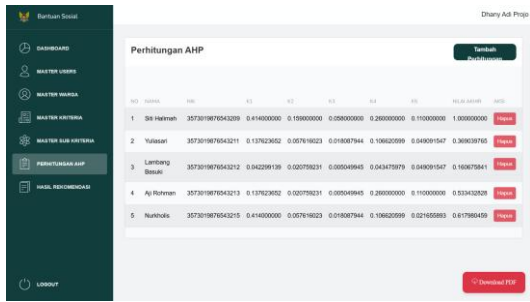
Bantuan Sosial

Dhany Adi Projo

DASHBOARD
MASTER USERS
MASTER WARGA
MASTER KRITERIA
MASTER SUB KRITERIA
PERHITUNGAN AHP
HASIL REKOMENDASI

LOGOUT

Perhitungan AHP

Tambah Perhitungan

| NO | NAMA | NIK | K1 | K2 | K3 | K4 | K5 | NILAI AKHIR | AKSI |
|---|---|---|---|---|---|---|---|---|---|
| 1 | Siti Halimah | 3573019876543209 | 0.414000000 | 0.159000000 | 0.058000000 | 0.260000000 | 0.110000000 | 1.000000000 | Hapus |
| 2 | Yuliasari | 3573019876543211 | 0.137623652 | 0.057616023 | 0.018087944 | 0.106620599 | 0.049091547 | 0.369039765 | Hapus |
| 3 | Lambang Basuki | 3573019876543212 | 0.042299139 | 0.020759231 | 0.085049845 | 0.043475976 | 0.049091547 | 0.160675841 | Hapus |
| 4 | Aji Rohman | 3573019876543213 | 0.137623652 | 0.020759231 | 0.085049845 | 0.260000000 | 0.110000000 | 0.533432828 | Hapus |
| 5 | Nurkholis | 3573019876543215 | 0.414000000 | 0.057616023 | 0.018087944 | 0.106620599 | 0.021655893 | 0.617980459 | Hapus |

Download PDF